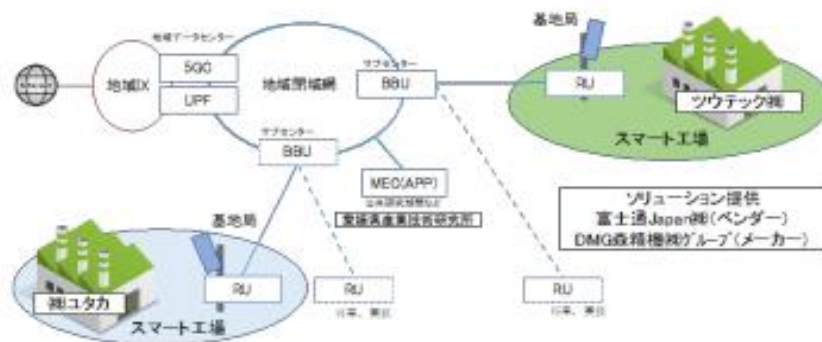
地域IX

地域データセンター

5GC

UPF

地域閉域網

サブセンター

BBU

基地局

RU

ツウテック㈱

スマート工場

サブセンター

BBU

MEC(APP)

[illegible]

愛媛県産業技術研究所

ソリューション提供
富士通Japan㈱（ベンダー）
DMG森精機㈱グループ（メーカー）

基地局

㈱ユタカ

RU

スマート工場

RU

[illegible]

RU

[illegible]